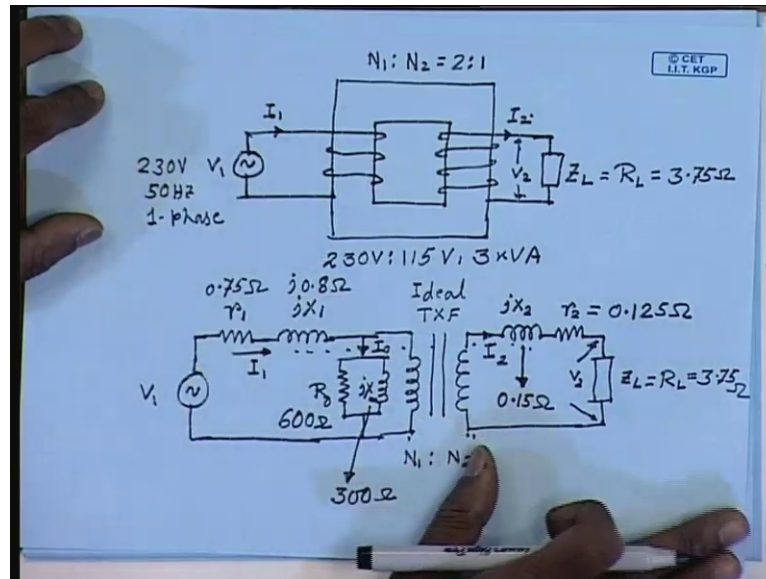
© CET
I.I.T. KGP

$N_1 : N_2 = 2:1$

$I_1$

$I_2$

230V $V_1$
50Hz
1-phase

$V_2$

$Z_L = R_L = 3.75\Omega$

230V : 115V, 3kVA

$0.75\Omega$ $j0.8\Omega$
$r_1$ $jX_1$

Ideal
TXF

$jx_2$ $r_2 = 0.125\Omega$

$I_1$

$I_0$

$I_2$

$V_1$

$R_0$

$jX$

600Ω

$0.15\Omega$

$V_2$

$Z_L = R_L = 3.75\Omega$

$N_1 : N_2$

300Ω